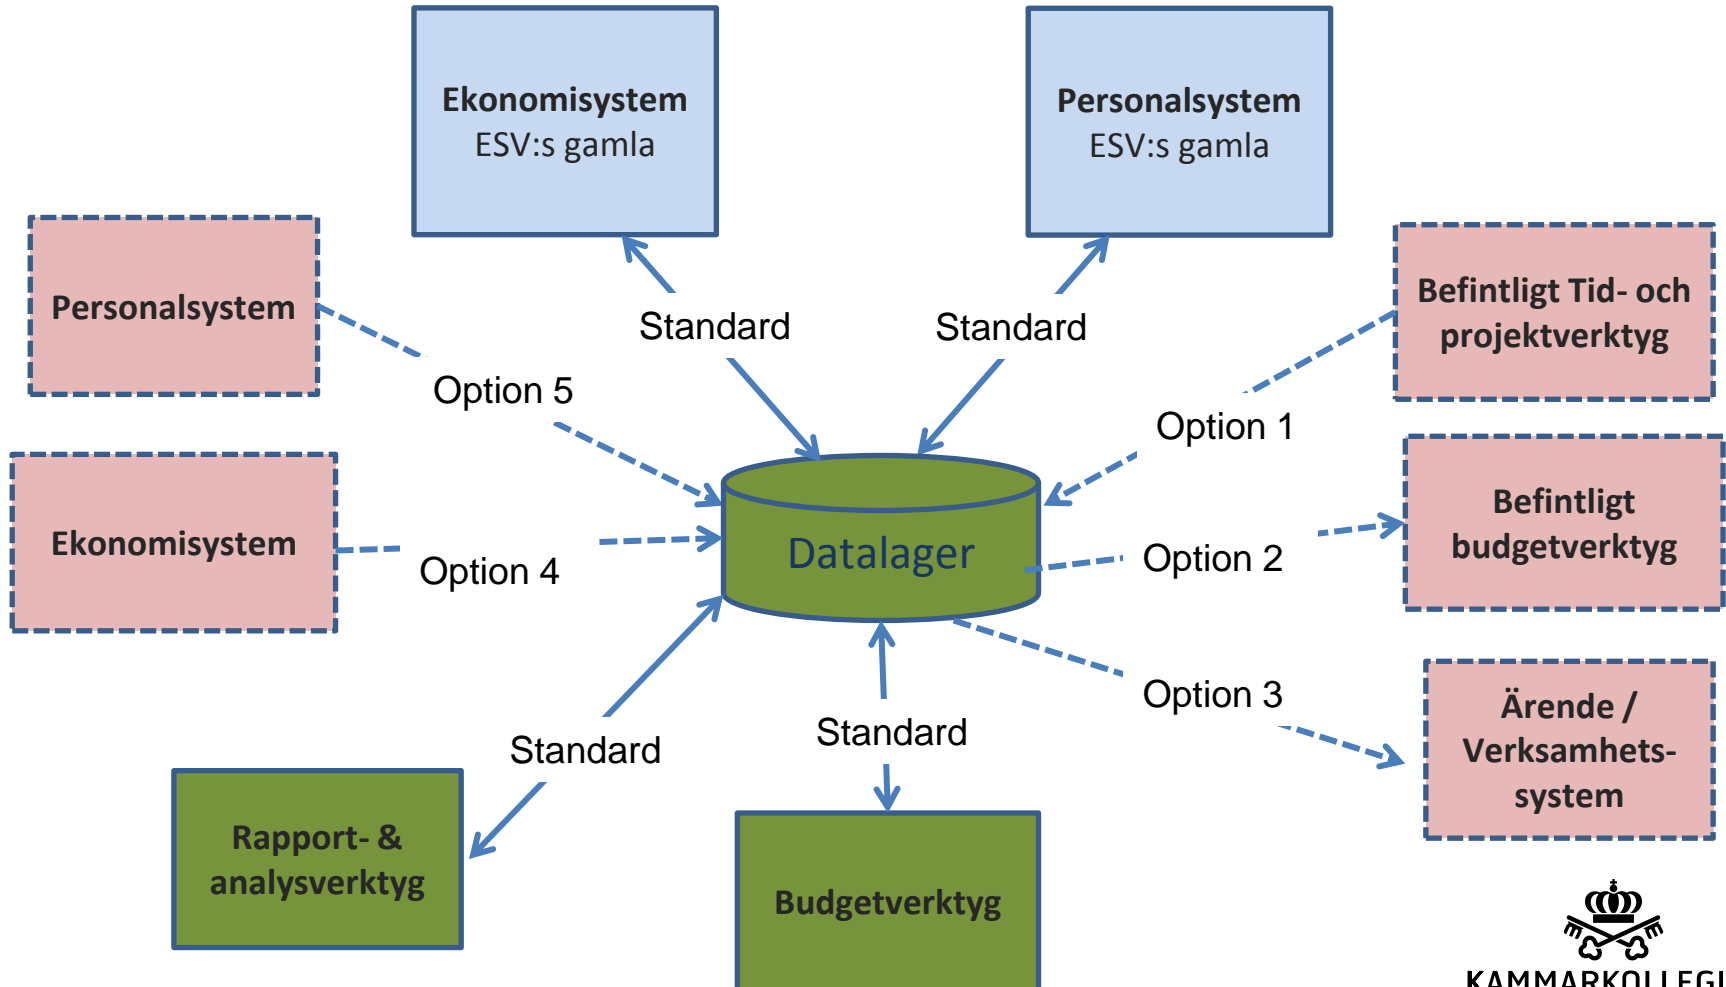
Ekonomisystem
ESV:s gamla

Personalsystem
ESV:s gamla

Personalsystem

Standard

Standard

Befintligt Tid- och projektverktyg

Option 5

Option 1

Ekonomisystem

Option 4

Datalager

Option 2

Befintligt budgetverktyg

Option 3

Ärende / Verksamhetssystem

Standard

Standard

Rapport- & analysverktyg

Budgetverktyg

KAMMARKOLLEGI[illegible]